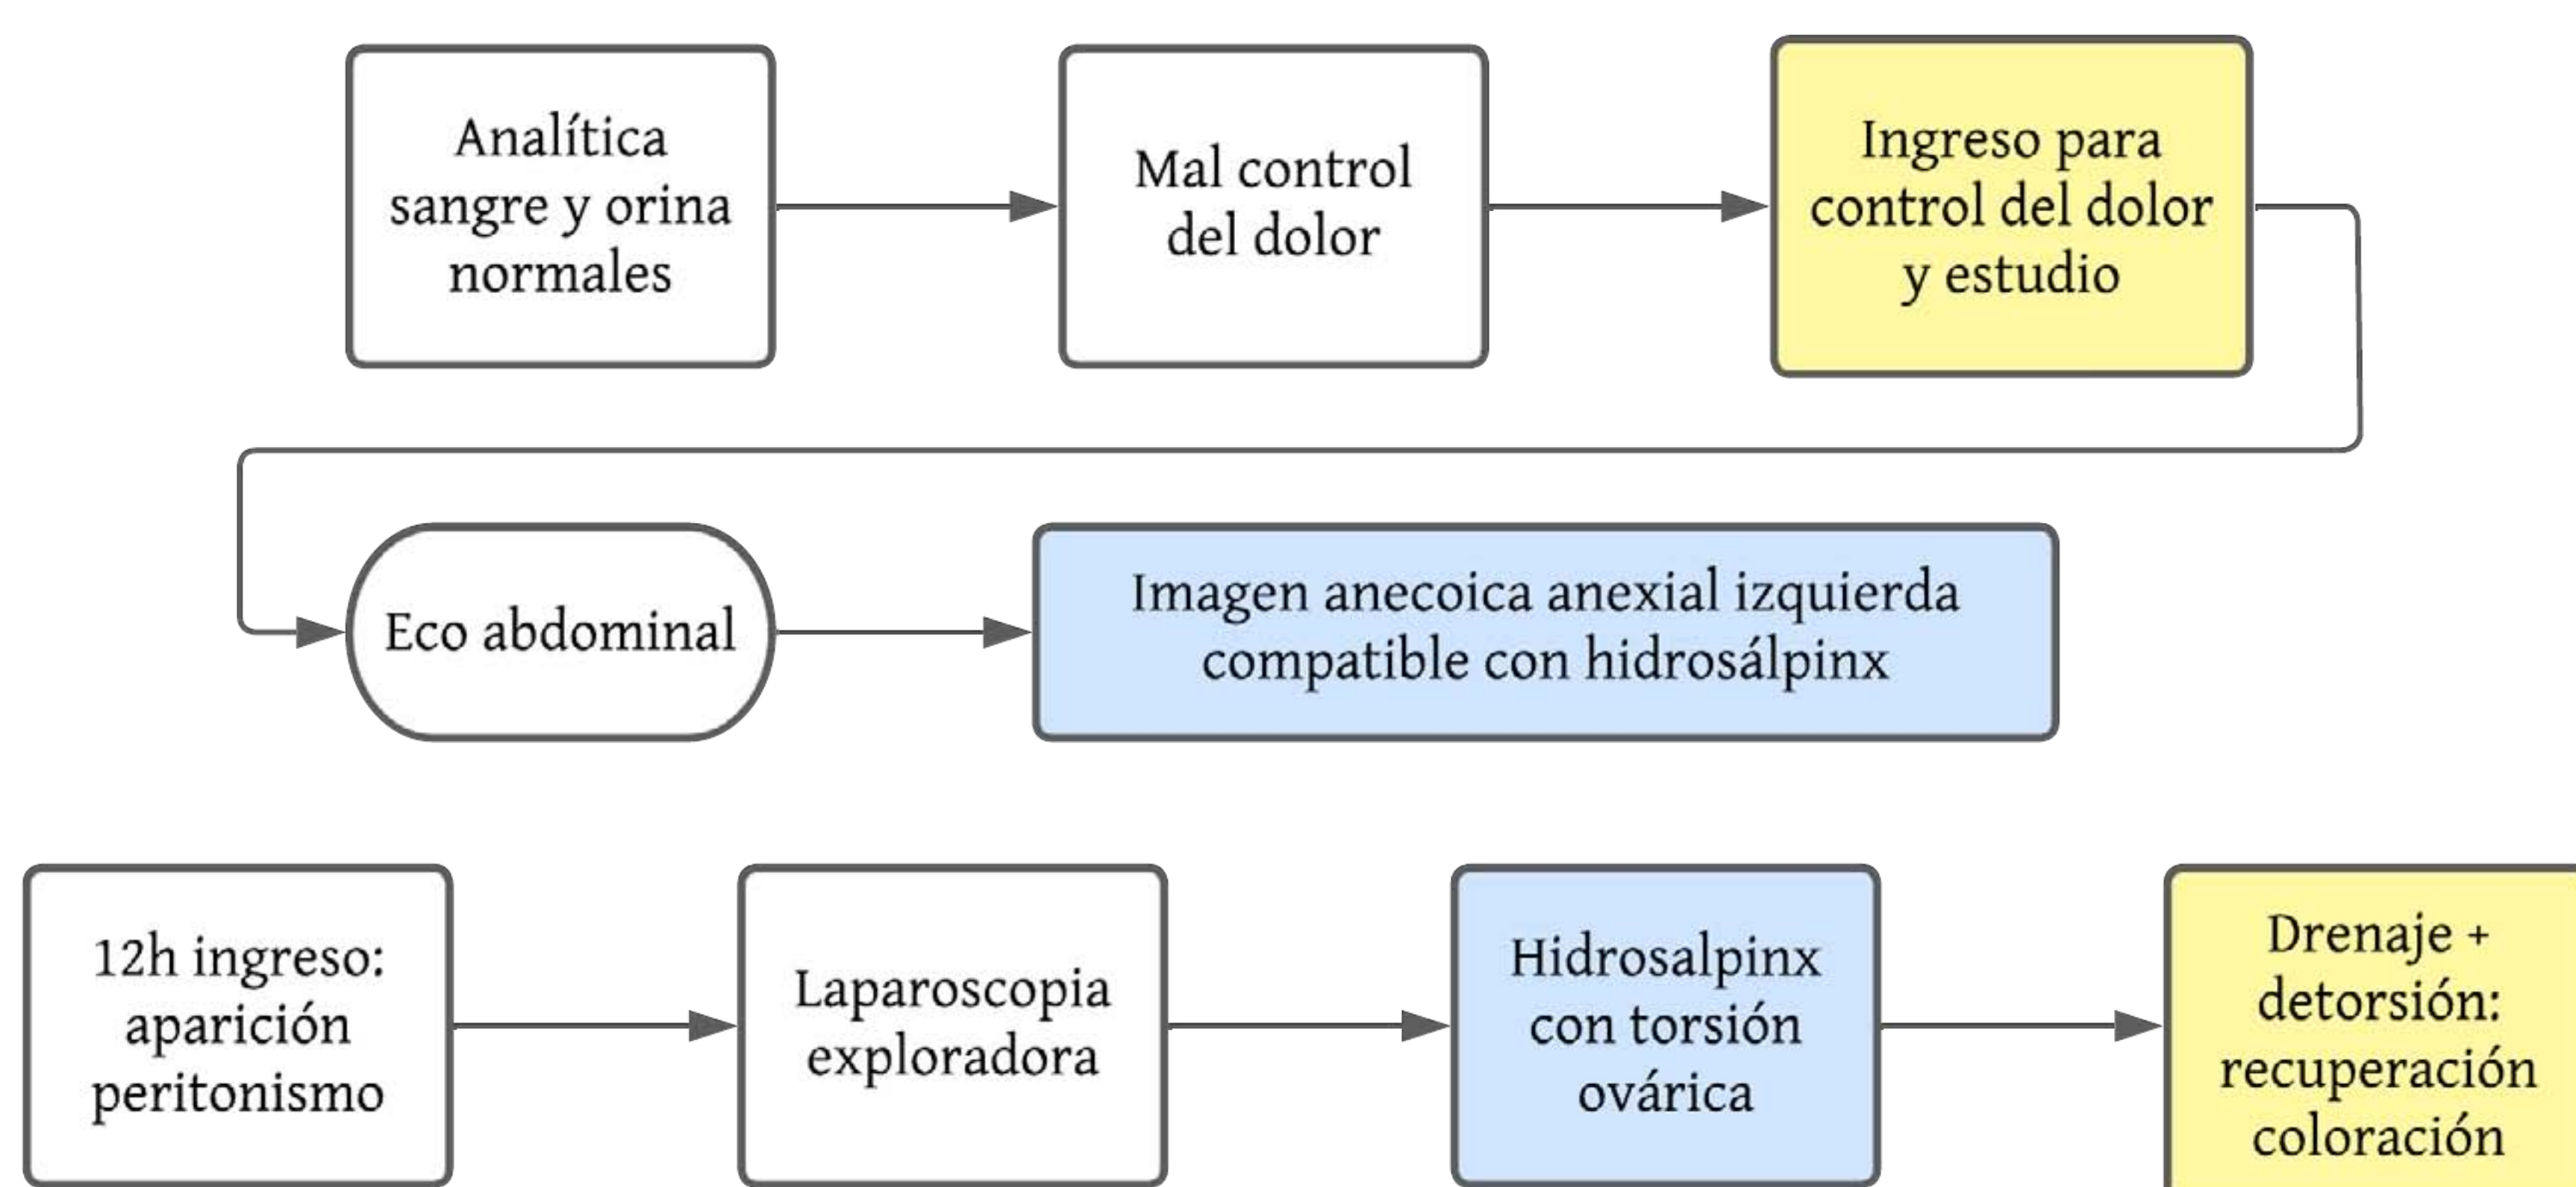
Analítica sangre y orina normales

Mal control del dolor

Ingreso para control del dolor y estudio

Eco abdominal

Imagen anecoica anexial izquierda compatible con hidrosálpinx

12h ingreso: aparición peritonismo

Laparoscopia exploradora

Hidrosalpinx con torsión ovárica

Drenaje + detorsión: recuperación coloración